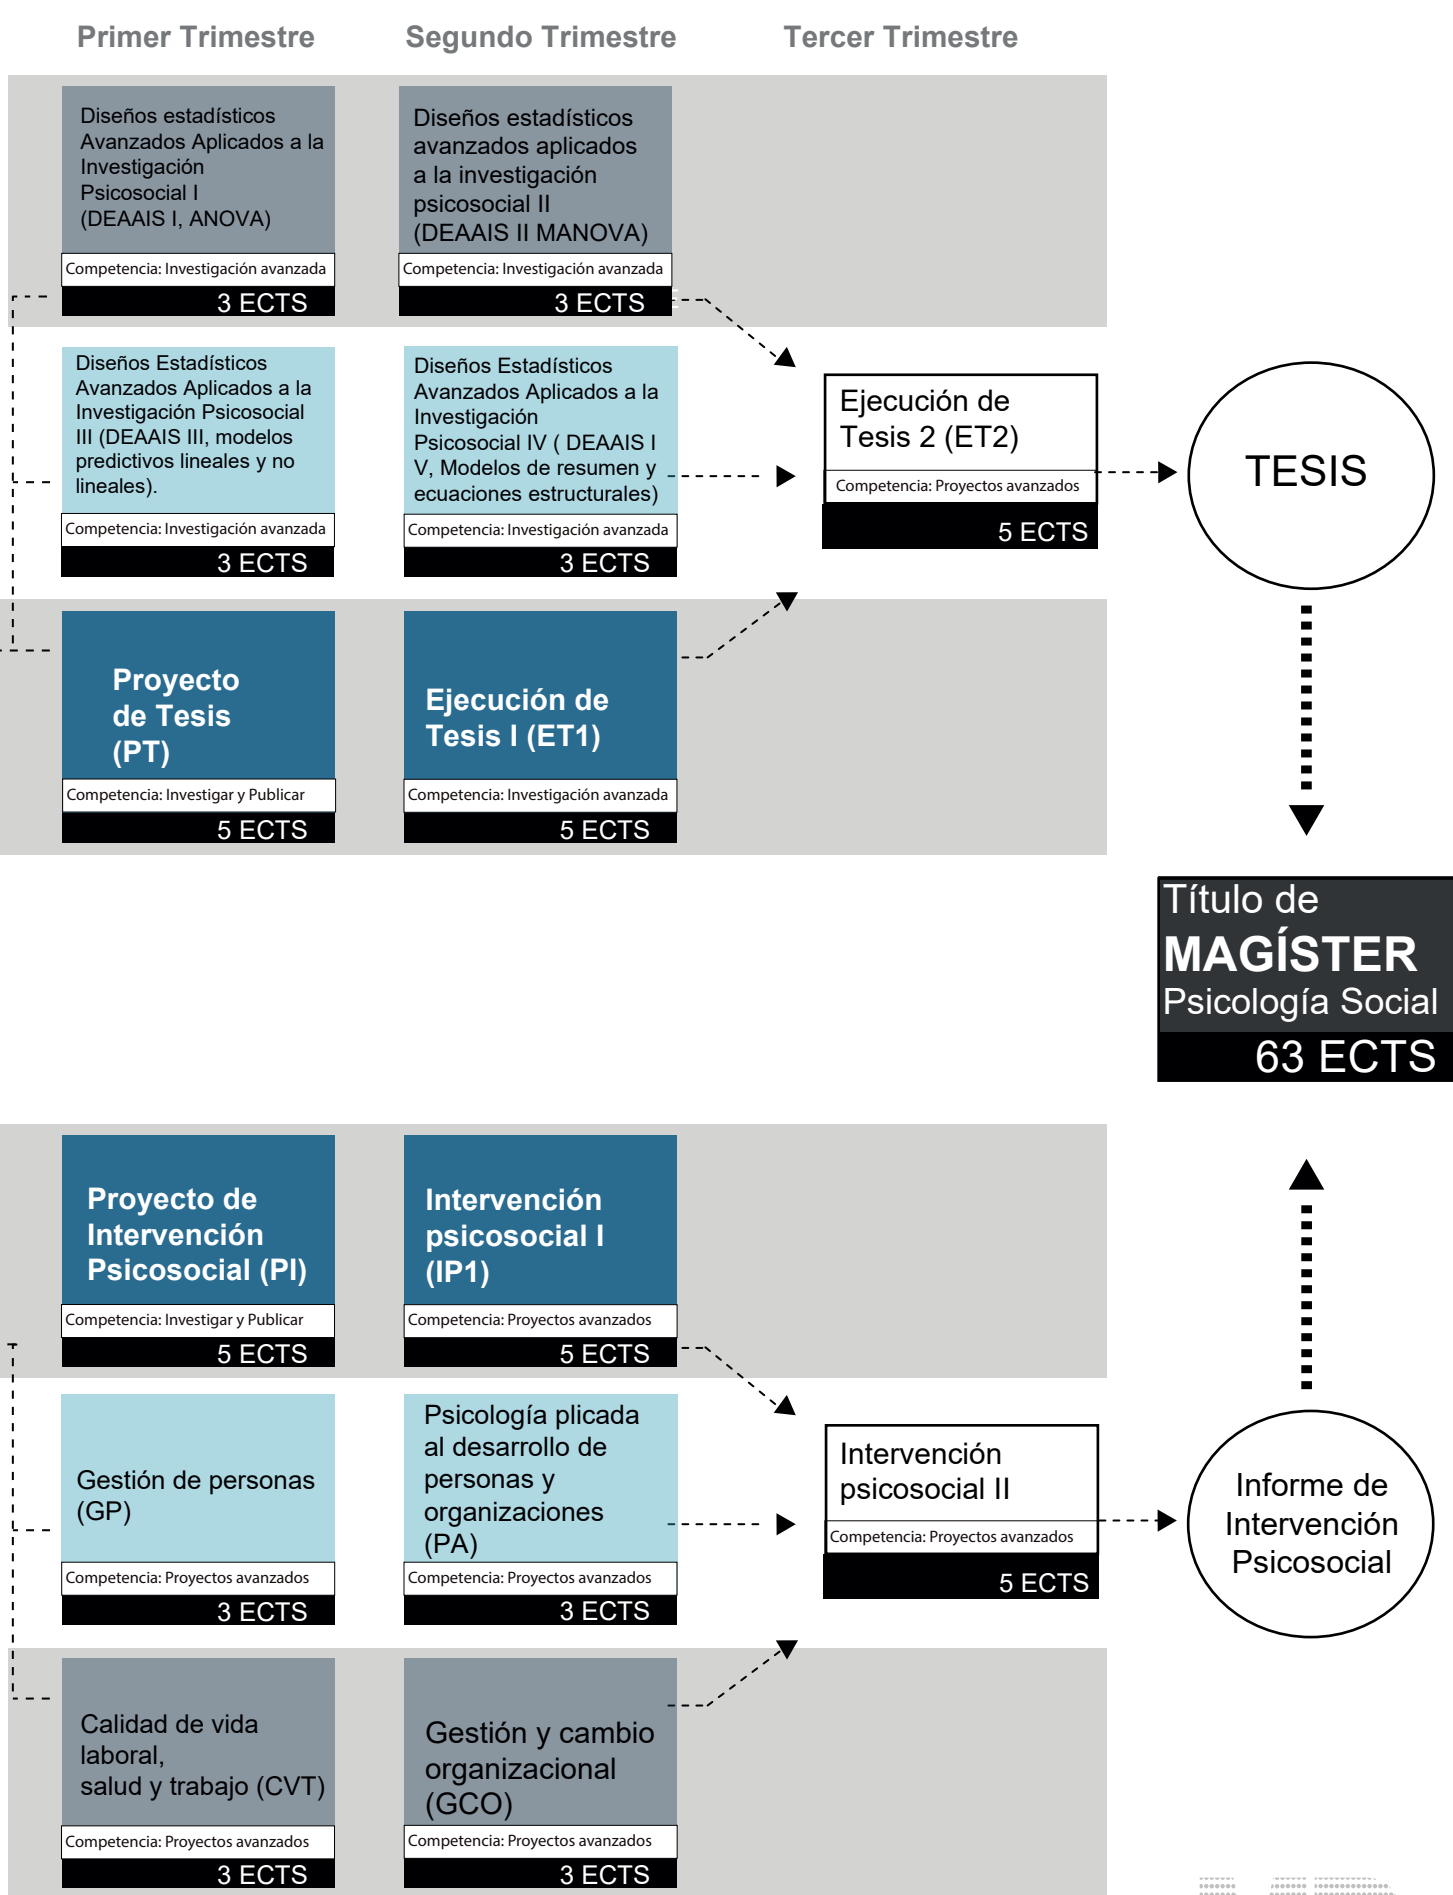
Primer Trimestre

Segundo Trimestre

Tercer Trimestre

Diseños estadísticos Avanzados Aplicados a la Investigación Psicosocial I (DEAAIS I, ANOVA)

Competencia: Investigación avanzada

3 ECTS

Diseños estadísticos avanzados aplicados a la investigación psicosocial II (DEAAIS II MANOVA)

Competencia: Investigación avanzada

3 ECTS

Diseños Estadísticos Avanzados Aplicados a la Investigación Psicosocial III (DEAAIS III, modelos predictivos lineales y no lineales).

Competencia: Investigación avanzada

3 ECTS

Diseños Estadísticos Avanzados Aplicados a la Investigación Psicosocial IV ( DEAAIS I V, Modelos de resumen y ecuaciones estructurales)

Competencia: Investigación avanzada

3 ECTS

Ejecución de Tesis 2 (ET2)

Competencia: Proyectos avanzados

5 ECTS

TESIS

Proyecto de Tesis (PT)

Competencia: Investigar y Publicar

5 ECTS

Ejecución de Tesis I (ET1)

Competencia: Investigación avanzada

5 ECTS

Título de MAGÍSTER Psicología Social

63 ECTS

Proyecto de Intervención Psicosocial (PI)

Competencia: Investigar y Publicar

5 ECTS

Intervención psicosocial I (IP1)

Competencia: Proyectos avanzados

5 ECTS

Gestión de personas (GP)

Competencia: Proyectos avanzados

3 ECTS

Psicología plicada al desarrollo de personas y organizaciones (PA)

Competencia: Proyectos avanzados

3 ECTS

Intervención psicosocial II

Competencia: Proyectos avanzados

5 ECTS

Informe de Intervención Psicosocial

Calidad de vida laboral, salud y trabajo (CVT)

Competencia: Proyectos avanzados

3 ECTS

Gestión y cambio organizacional (GCO)

Competencia: Proyectos avanzados

3 ECTS